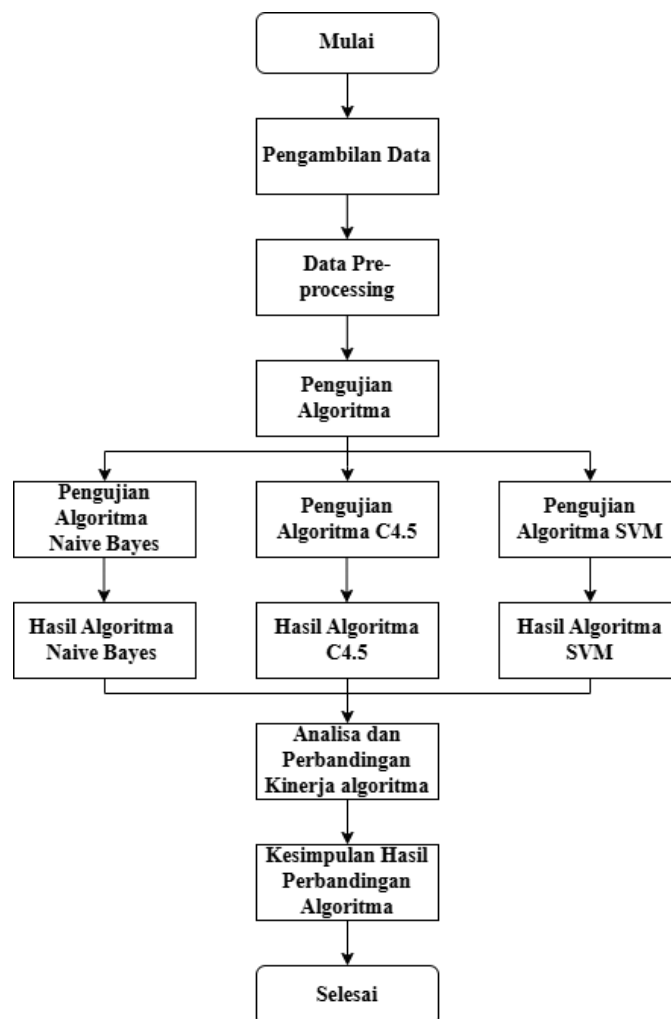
Mulai

Pengambilan Data

Data Pre-processing

Pengujian Algoritma

Pengujian Algoritma Naive Bayes

Pengujian Algoritma C4.5

Pengujian Algoritma SVM

Hasil Algoritma Naive Bayes

Hasil Algoritma C4.5

Hasil Algoritma SVM

Analisa dan Perbandingan Kinerja algoritma

Kesimpulan Hasil Perbandingan Algoritma

Selesai